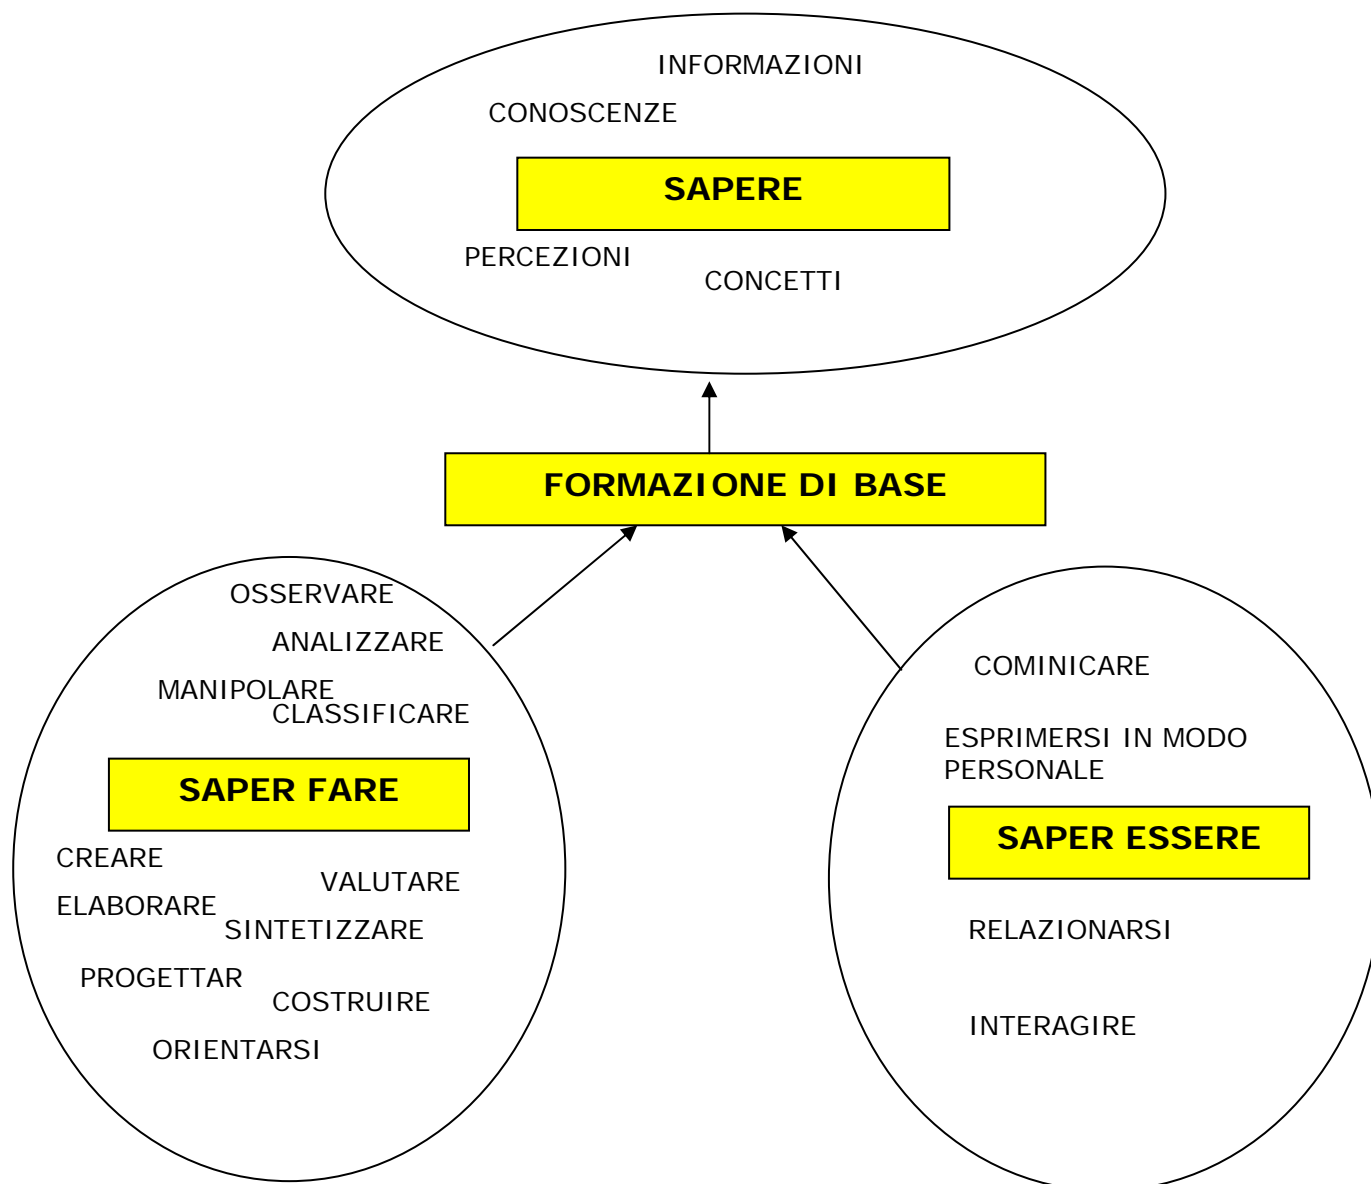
INFORMAZIONI

CONOSCENZE

SAPERE

PERCEZIONI

CONCETTI

FORMAZIONE DI BASE

OSSERVARE

ANALIZZARE

MANIPOLARE

CLASSIFICARE

SAPER FARE

CREARE

VALUTARE

ELABORARE

SINTETIZZARE

PROGETTAR

COSTRUIRE

ORIENTARSI

COMINICARE

ESPRIMERSI IN MODO PERSONALE

SAPER ESSERE

RELAZIONARSI

INTERAGIRE